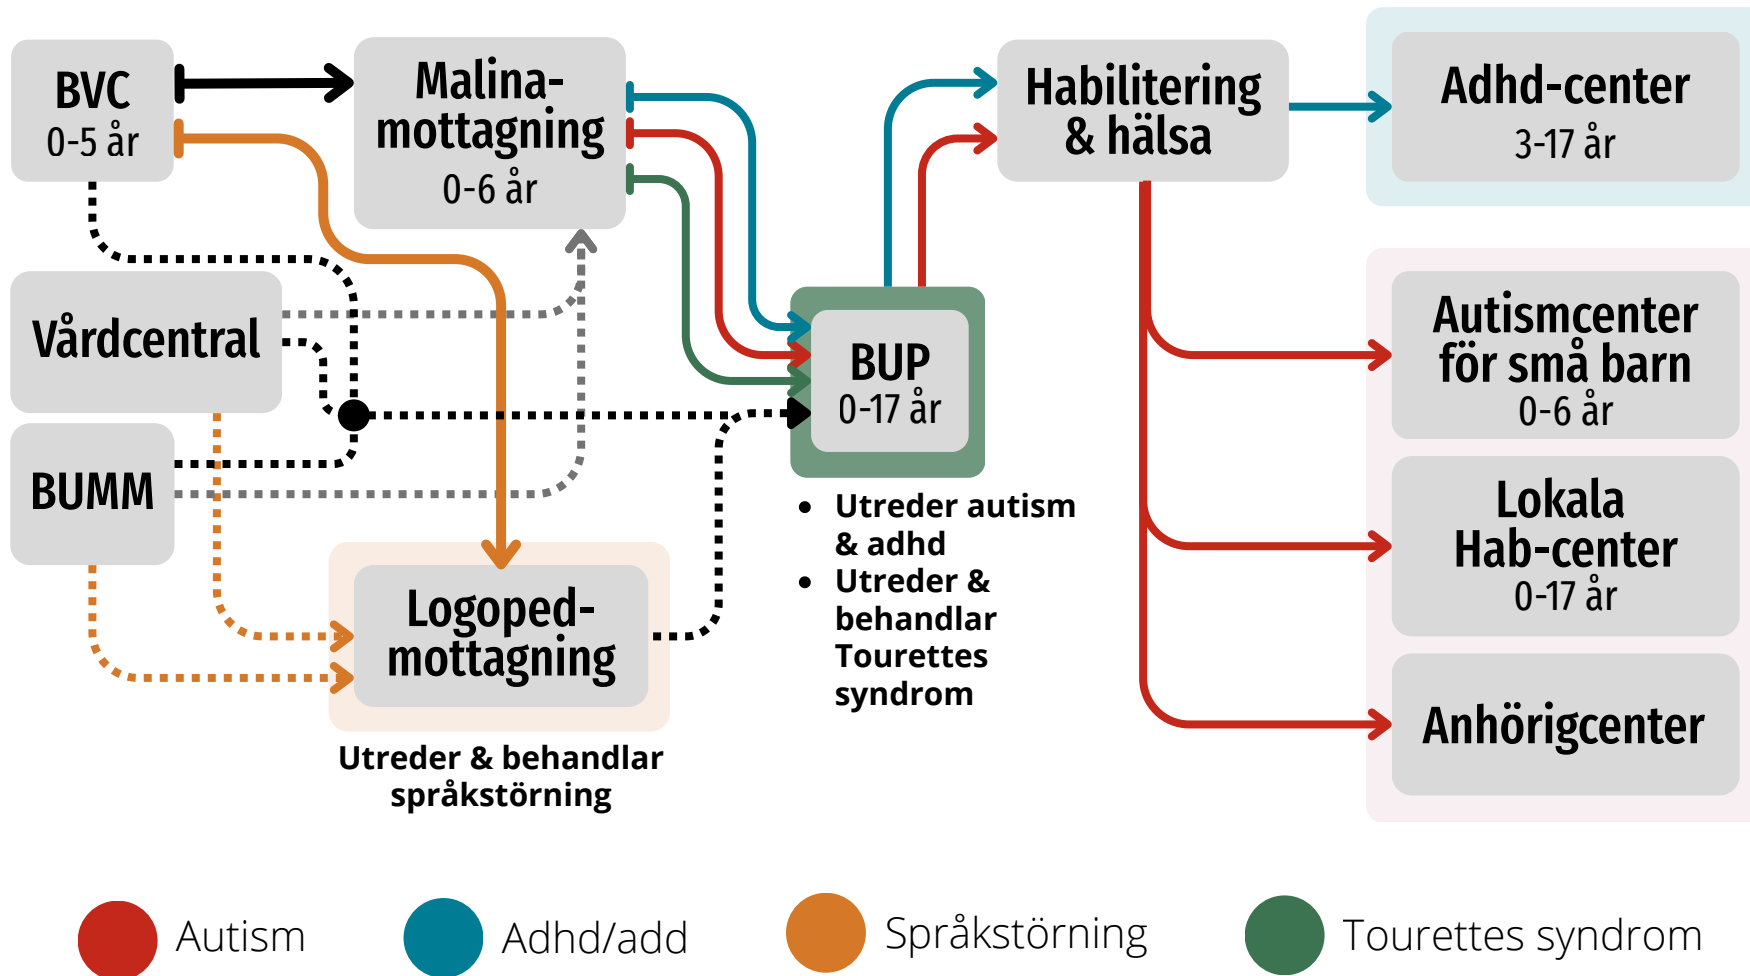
BVC
0-5 år

Malina-mottagning
0-6 år

Habilitering & hälsa

Adhd-center
3-17 år

Vårdcentral

BUMM

BUP
0-17 år

- Utreder autism & adhd
- Utreder & behandlar Tourettes syndrom

Autismcenter för små barn
0-6 år

Lokala Hab-center
0-17 år

Logoped-mottagning

Utreder & behandlar språkstörning

Anhörigcenter

Autism

Adhd/add

Språkstörning

Tourettes syndrom